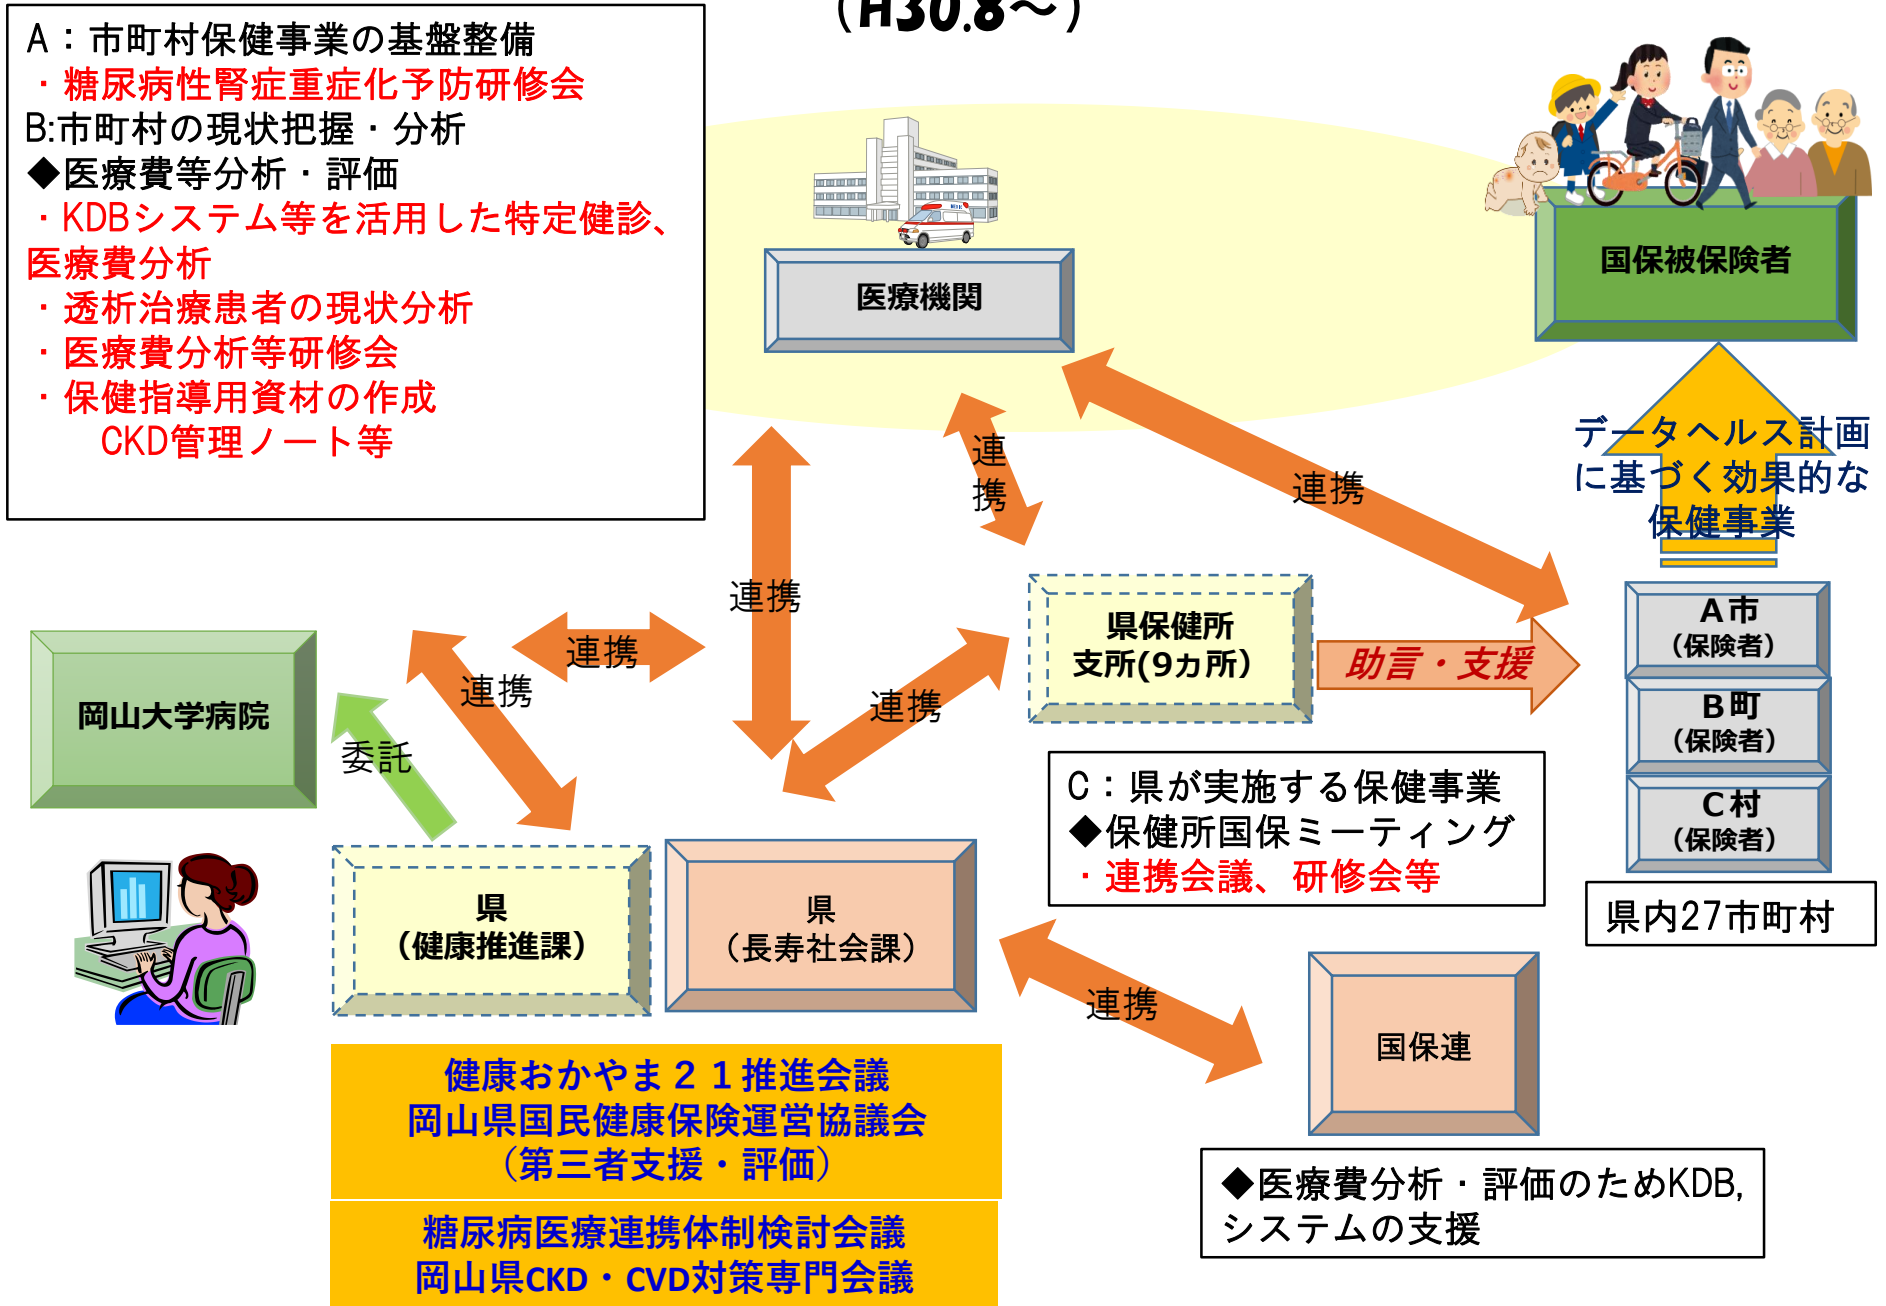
(H30.8～)

A：市町村保健事業の基盤整備
・糖尿病性腎症重症化予防研修会
B:市町村の現状把握・分析
◆医療費等分析・評価
・KDBシステム等を活用した特定健診、医療費分析
・透析治療患者の現状分析
・医療費分析等研修会
・保健指導用資材の作成
CKD管理ノート等

医療機関

国保被保険者

データヘルス計画に基づく効果的な保健事業

連携

連携

連携

連携

連携

連携

委託

岡山大学病院

県保健所支所(9カ所)

助言・支援

A市
(保険者)

B町
(保険者)

C村
(保険者)

県内27市町村

C：県が実施する保健事業
◆保健所国保ミーティング
・連携会議、研修会等

県
(健康推進課)

県
(長寿社会課)

連携

国保連

健康おかやま２１推進会議
岡山県国民健康保険運営協議会
(第三者支援・評価)

糖尿病医療連携体制検討会議
岡山県CKD・CVD対策専門会議

◆医療費分析・評価のためKDB,システムの支援